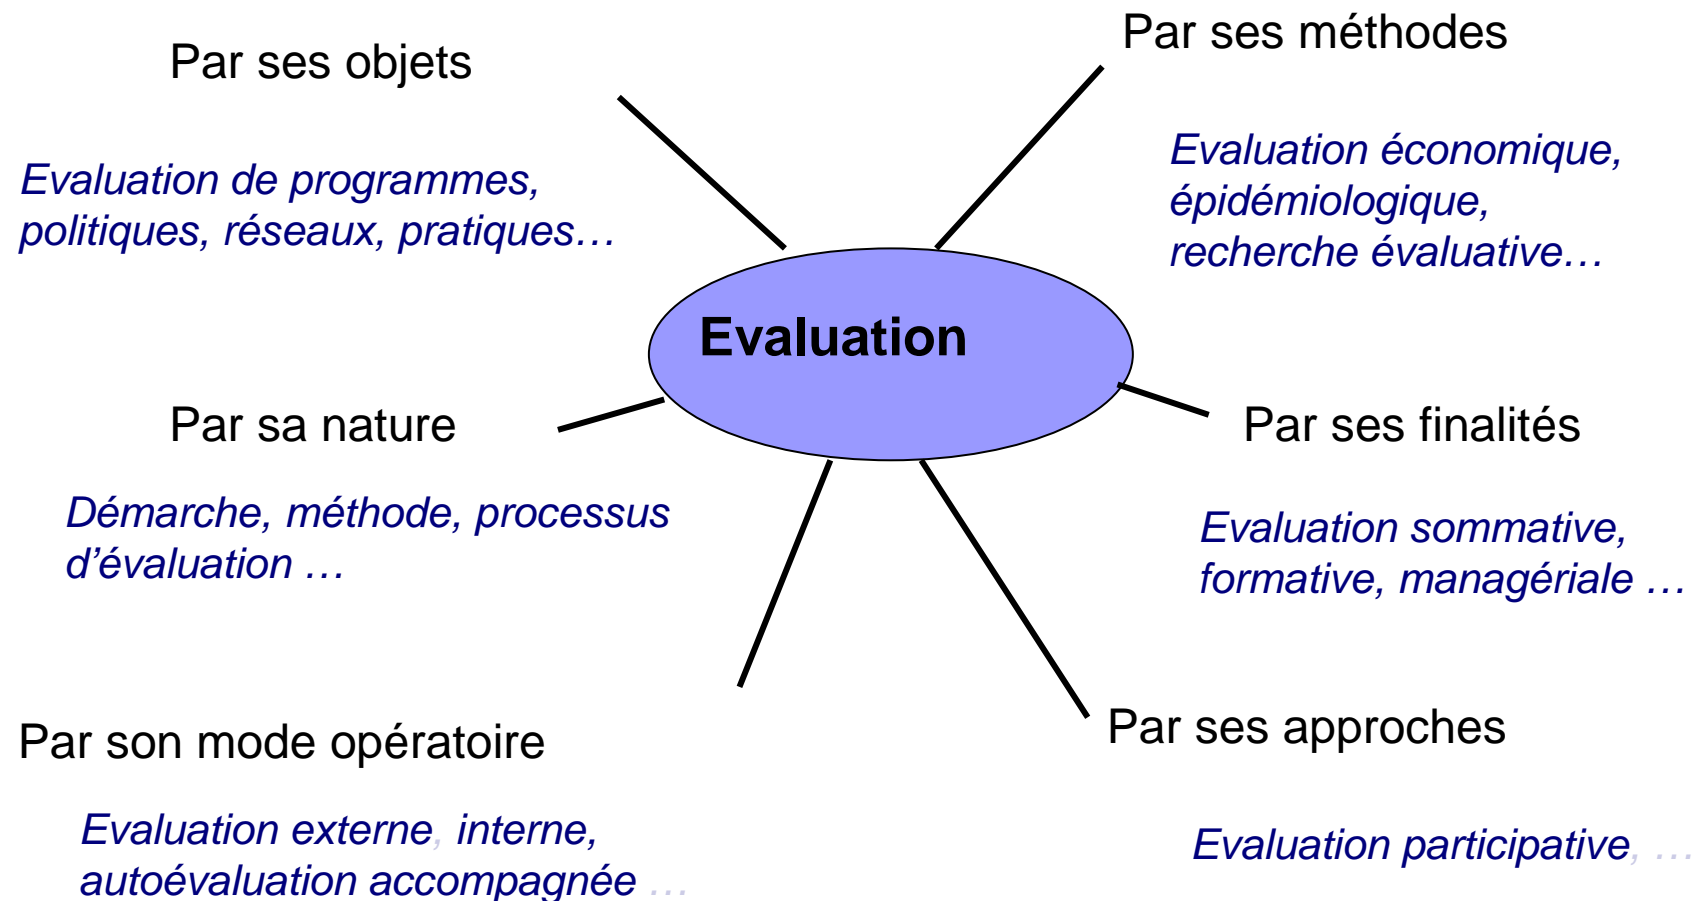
Par ses objets

Evaluation de programmes, politiques, réseaux, pratiques…

Par ses méthodes

Evaluation économique, épidémiologique, recherche évaluative…

Evaluation

Par sa nature

Démarche, méthode, processus d'évaluation …

Par ses finalités

Evaluation sommative, formative, managériale …

Par son mode opératoire

Evaluation externe, interne, autoévaluation accompagnée …

Par ses approches

Evaluation participative, …